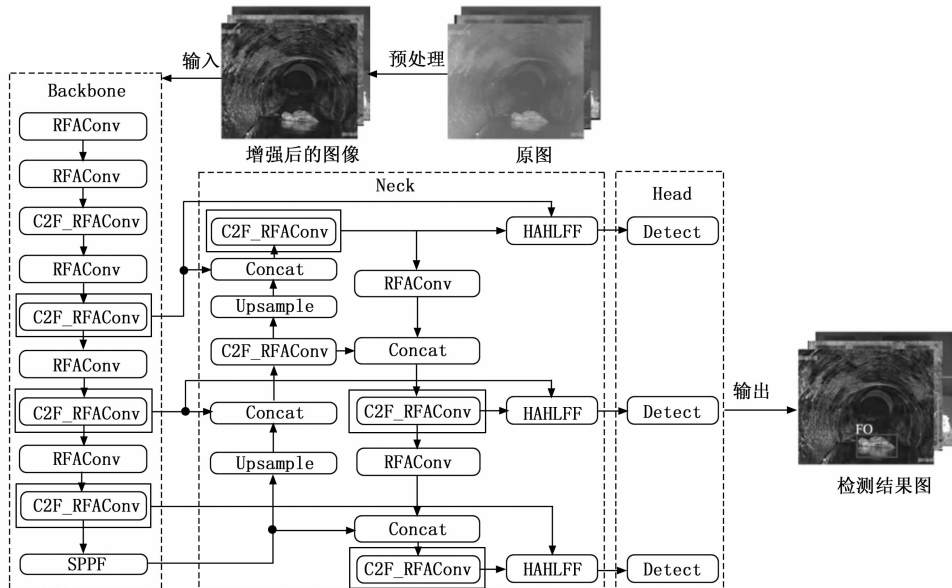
输入

预处理

增强后的图像

原图

Backbone

RFAConv

RFAConv

C2F_RFAConv

RFAConv

C2F_RFAConv

RFAConv

C2F_RFAConv

RFAConv

C2F_RFAConv

SPPF

Neck

C2F_RFAConv

Concat

Upsample

C2F_RFAConv

Concat

Upsample

HAHLFF

RFAConv

Concat

C2F_RFAConv

HAHLFF

RFAConv

Concat

C2F_RFAConv

HAHLFF

Head

Detect

Detect

Detect

输出

FO

检测结果图